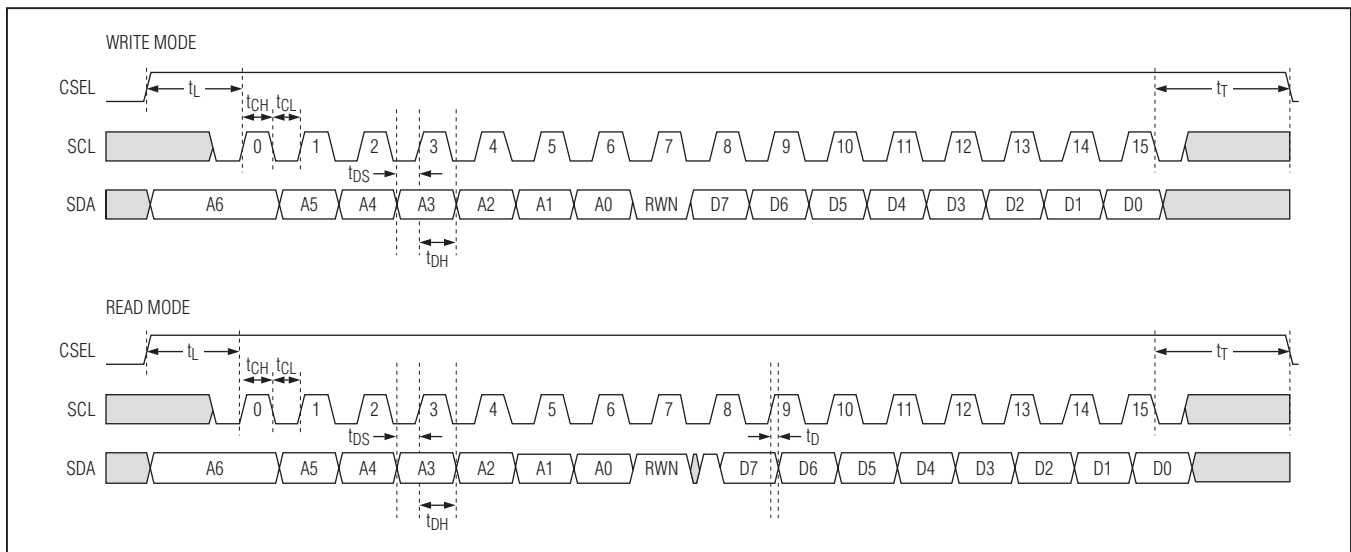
WRITE MODE

CSEL

$t_L$

$t_T$

$t_{CH}$ $t_{CL}$

SCL 0 1 2 3 4 5 6 7 8 9 10 11 12 13 14 15

$t_{DS}$

SDA A6 A5 A4 A3 A2 A1 A0 RWN D7 D6 D5 D4 D3 D2 D1 D0

$t_{DH}$

READ MODE

CSEL

$t_L$

$t_T$

$t_{CH}$ $t_{CL}$

SCL 0 1 2 3 4 5 6 7 8 9 10 11 12 13 14 15

$t_{DS}$

$t_D$

SDA A6 A5 A4 A3 A2 A1 A0 RWN D7 D6 D5 D4 D3 D2 D1 D0

$t_{DH}$